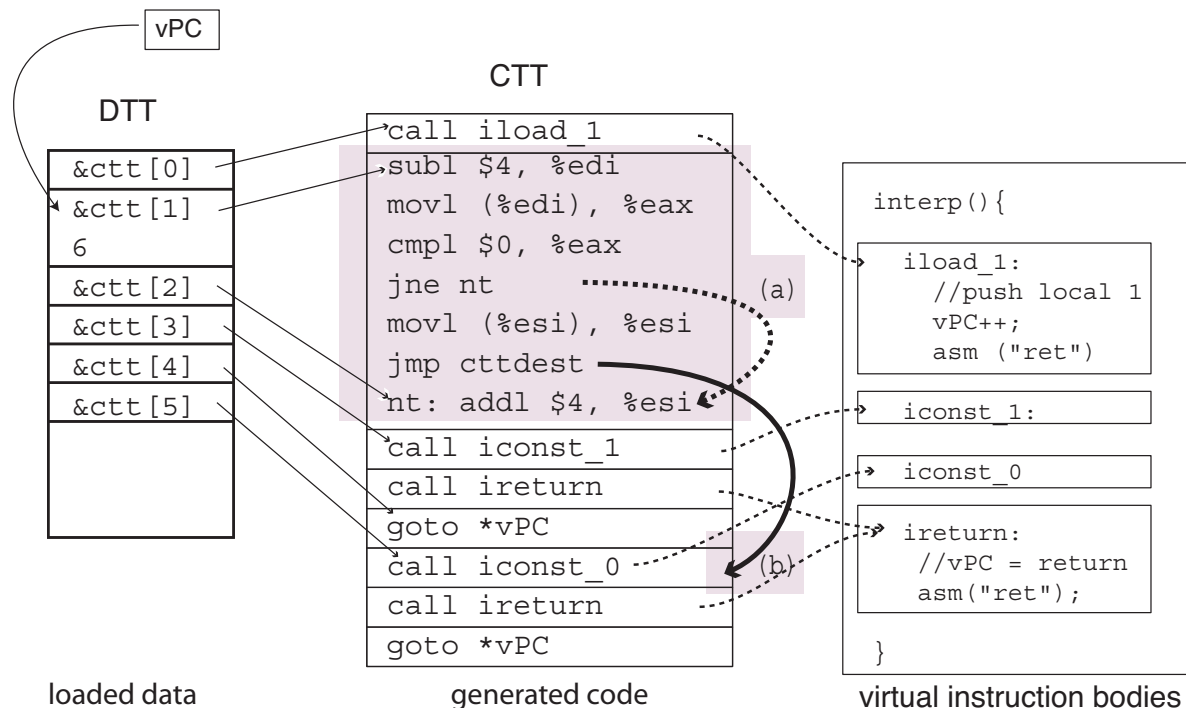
vPC

DTT

&ctt[0]
&ctt[1]
6
&ctt[2]
&ctt[3]
&ctt[4]
&ctt[5]

loaded data

CTT

call iload_1
subl $4, %edi
movl (%edi), %eax
cmpl $0, %eax
jne nt
movl (%esi), %esi
jmp cttdest
nt: addl $4, %esi
call iconst_1
call ireturn
goto *vPC
call iconst_0
call ireturn
goto *vPC

(a)
(b)

generated code

interp(){
iload_1:
//push local 1
vPC++;
asm ("ret")
iconst_1:
iconst_0
ireturn:
//vPC = return
asm("ret");
}

virtual instruction bodies